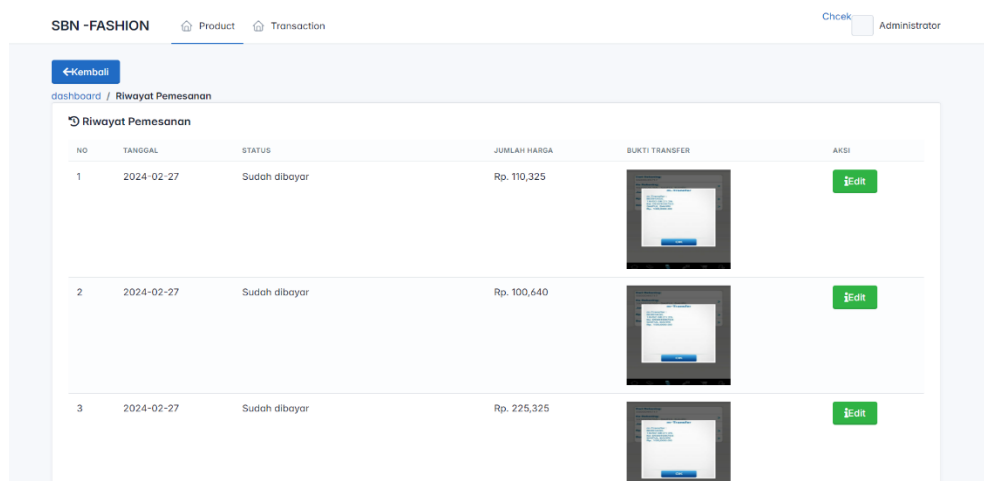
SBN -FASHION Product Transaction Chcek Administrator

←Kembali

dashboard / Riwayat Pemesanan

Riwayat Pemesanan

| NO | TANGGAL | STATUS | JUMLAH HARGA | BUKTI TRANSFER | AKSI |
|---|---|---|---|---|---|
| 1 | 2024-02-27 | Sudah dibayar | Rp. 110,325 | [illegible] | Edit |
| 2 | 2024-02-27 | Sudah dibayar | Rp. 100,640 | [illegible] | Edit |
| 3 | 2024-02-27 | Sudah dibayar | Rp. 225,325 | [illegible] | Edit |